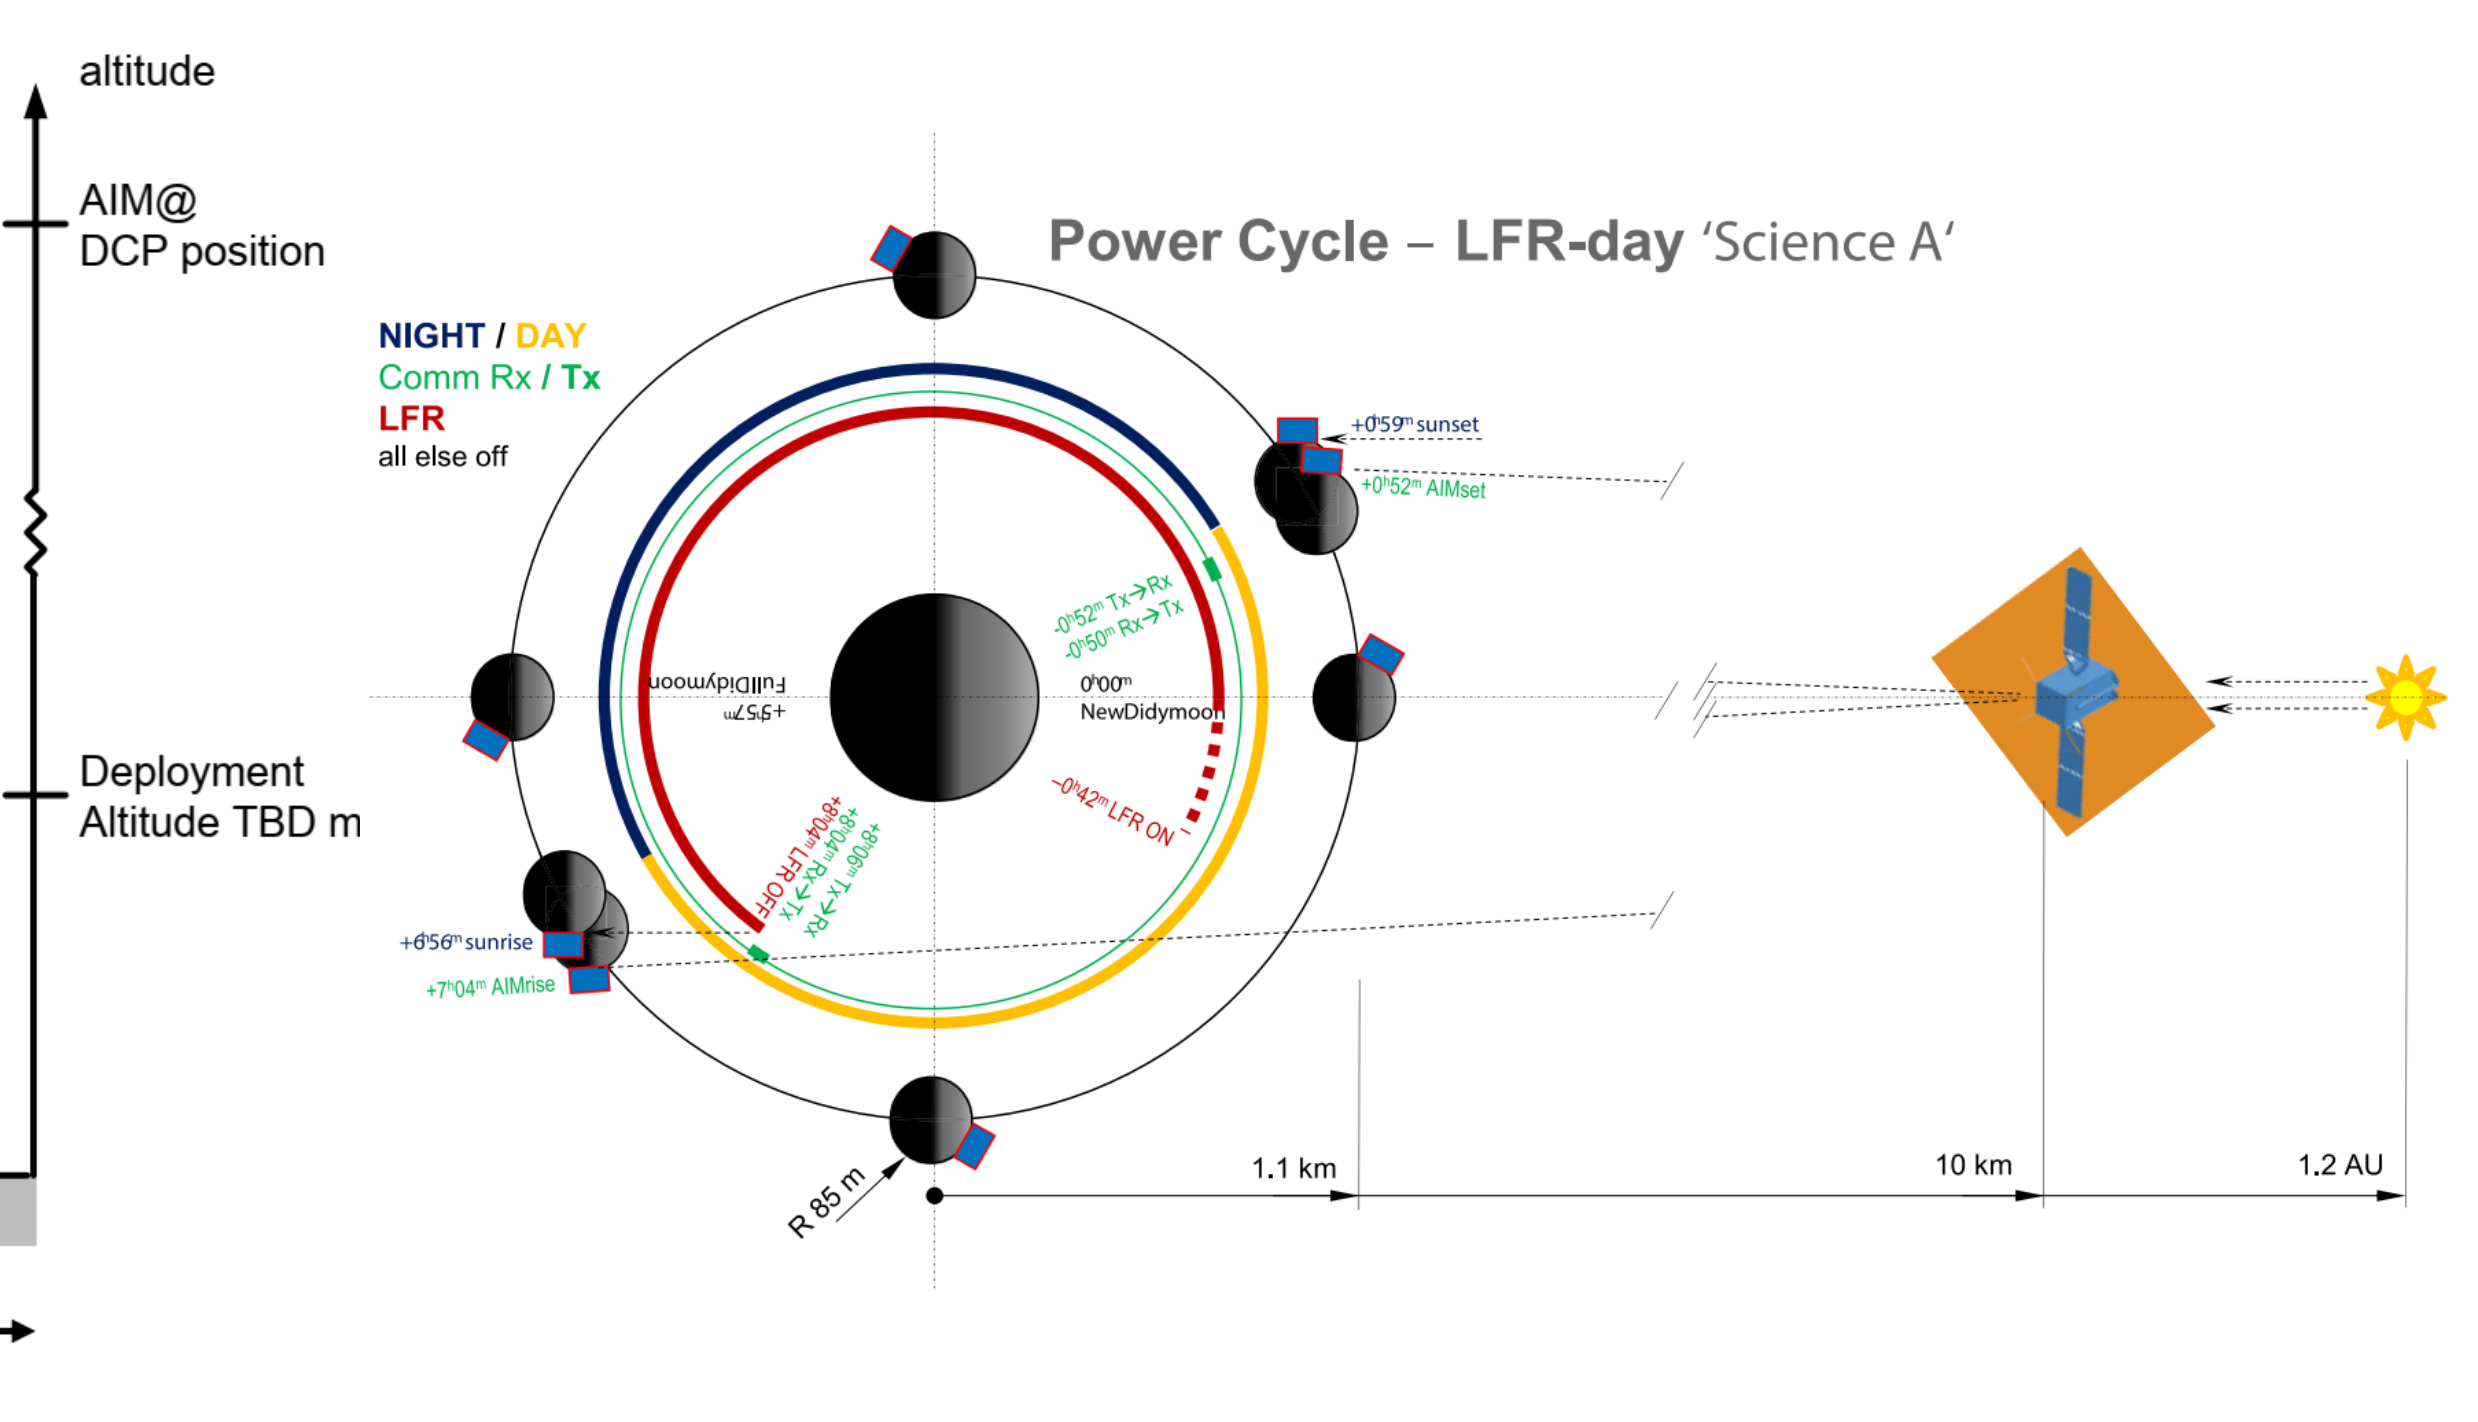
altitude

AIM@
DCP position

Deployment
Altitude TBD m

Power Cycle – LFR-day 'Science A'

NIGHT / DAY
Comm Rx / Tx
LFR
all else off

$+0^h59^m$ sunset
$+0^h52^m$ AIMset

$-0^h52^m$ Tx→Rx
$-0^h50^m$ Rx→Tx

$0^h00^m$
NewDidymoon

FullDidymoon
$+5^h57^m$

$-0^h42^m$ LFR ON

$+8^h04^m$ LFR OFF
$+8^h04^m$ Rx→Tx
$+8^h06^m$ Tx→Rx

$+6^h56^m$ sunrise
$+7^h04^m$ AIMrise

R 85 m
1.1 km
10 km
1.2 AU